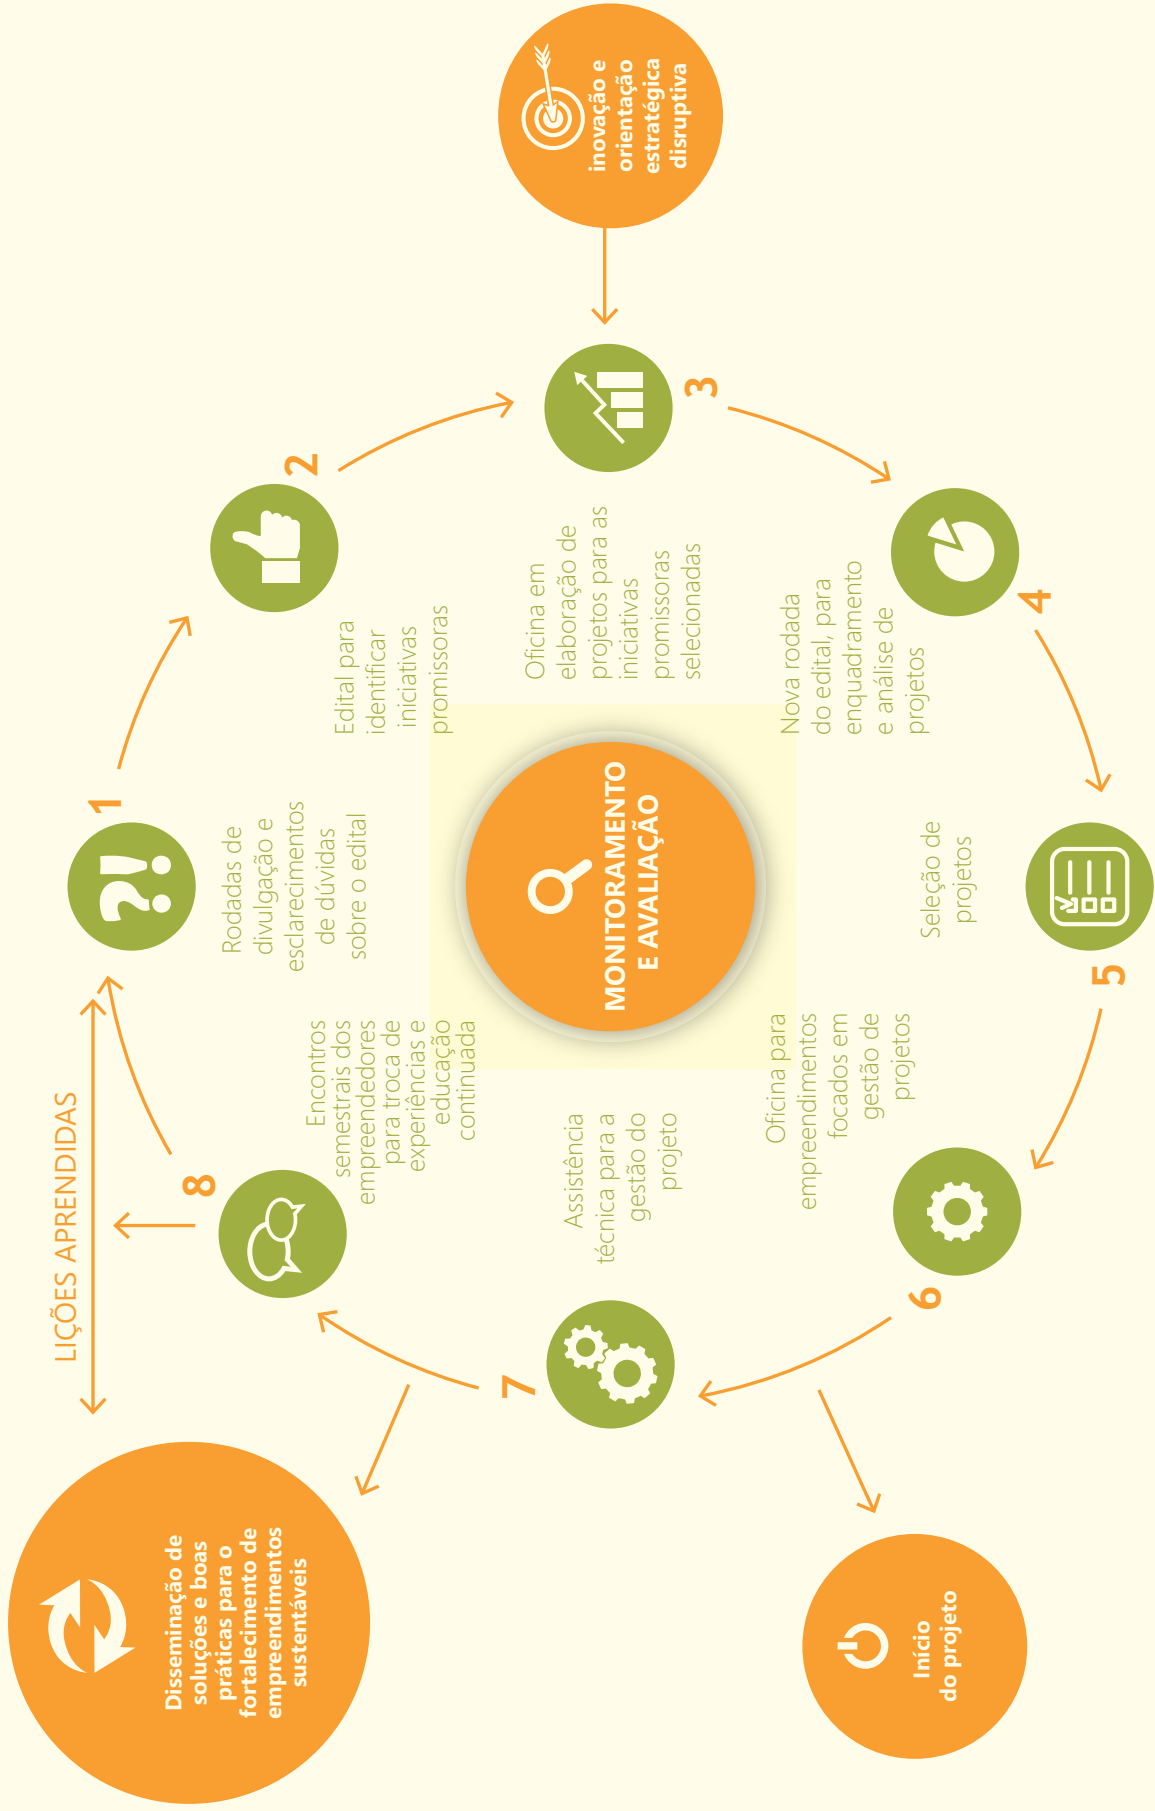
inovação e orientação estratégica disruptiva

3

Oficina em elaboração de projetos para as iniciativas promissoras selecionadas

2

Edital para identificar iniciativas promissoras

4

Nova rodada do edital, para enquadramento e análise de projetos

1

Rodadas de divulgação e esclarecimentos de dúvidas sobre o edital

MONITORAMENTO E AVALIAÇÃO

5

Seleção de projetos

Encontros semestrais dos empreendedores para troca de experiências e educação continuada

8

Assistência técnica para a gestão do projeto

Oficina para empreendimentos focados em gestão de projetos

6

7

LIÇÕES APRENDIDAS

Disseminação de soluções e boas práticas para o fortalecimento de empreendimentos sustentáveis

Início do projeto